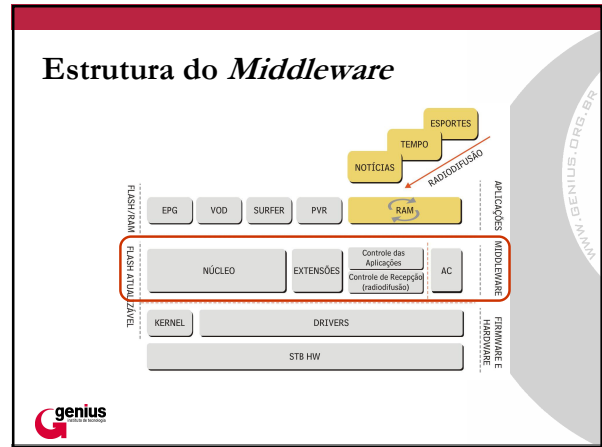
Estrutura do Middleware

WWW.GENIUS.ORG.BR

ESPORTES
TEMPO
NOTÍCIAS
RADIODIFUSÃO

FLASH/RAM
EPG
VOD
SURFER
PVR
RAM
APLICAÇÕES

FLASH ATUALIZÁVEL
NÚCLEO
EXTENSÕES
Controle das Aplicações
Controle de Recepção (radiodifusão)
AC
MIDDLEWARE

KERNEL
DRIVERS
STB HW
FIRMWARE E HARDWARE

genius
Instituto de tecnologia